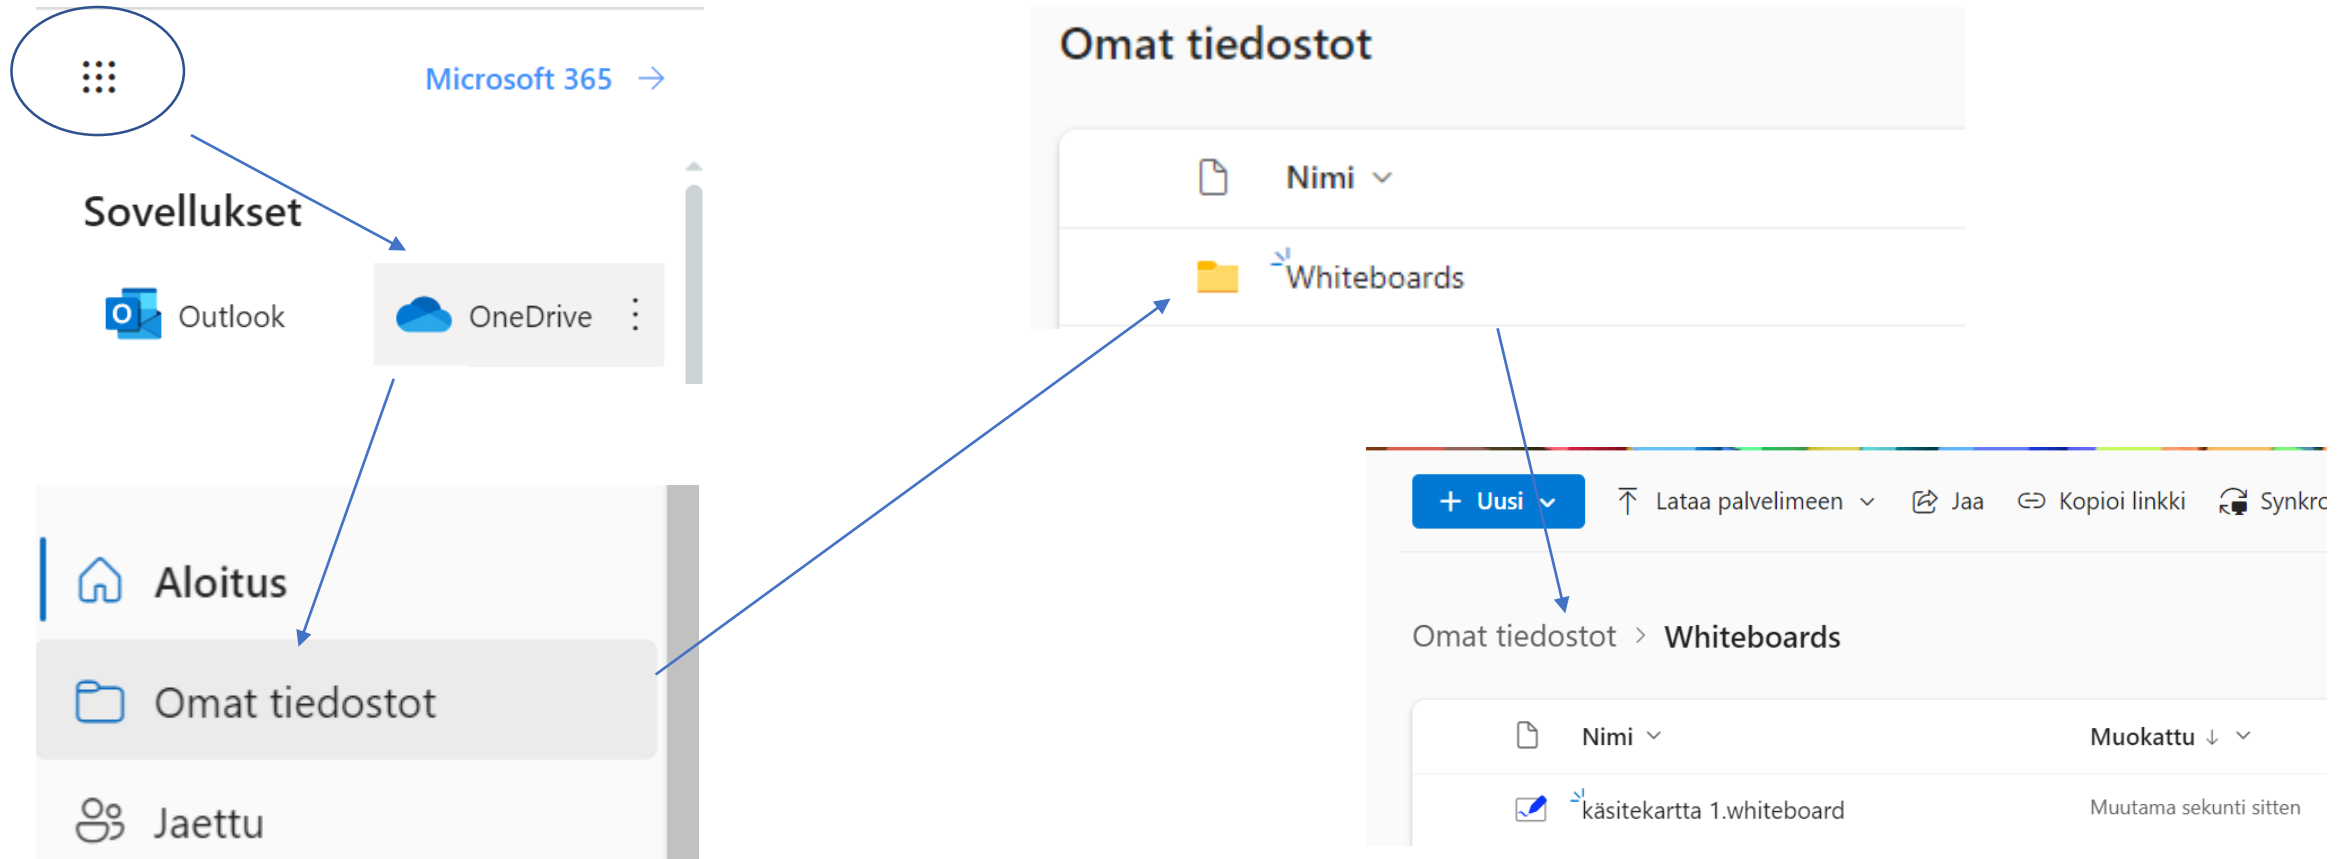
Microsoft 365 →

Sovellukset

Outlook

OneDrive

Aloitus

Omat tiedostot

Jaettu

Omat tiedostot

Nimi

Whiteboards

Uusi

Lataa palvelimeen

Jaa

Kopioi linkki

Synkro

Omat tiedostot > Whiteboards

Nimi

Muokattu

käsitekartta 1.whiteboard

Muutama sekunti sitten